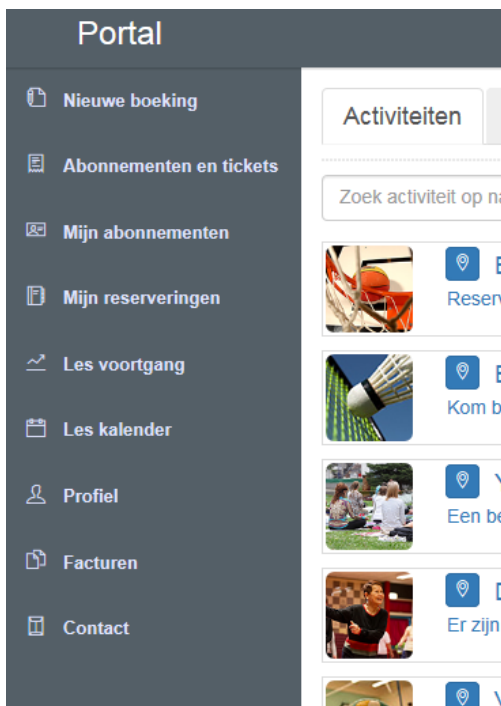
Portal

Nieuwe boeking

Abonnementen en tickets

Mijn abonnementen

Mijn reserveringen

Les voortgang

Les kalender

Profiel

Facturen

Contact

Activiteiten

Zoek activiteit op na

B
Reserv

B
Kom b

Y
Een be

D
Er zijn

V